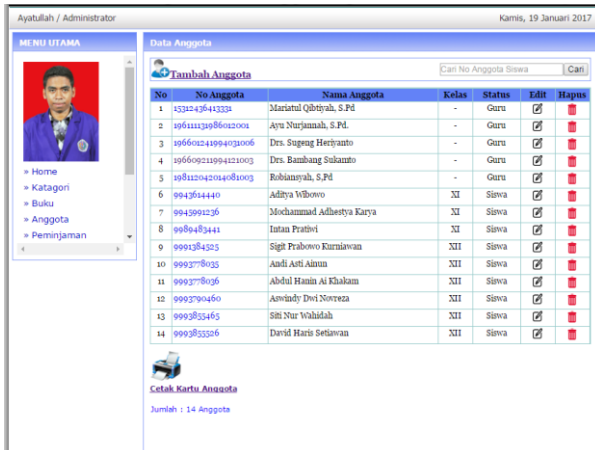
Ayatullah / Administrator

Kamis, 19 Januari 2017

MENU UTAMA

» Home
» Katagori
» Buku
» Anggota
» Peminjaman

Data Anggota

Tambah Anggota

Cari No Anggota Siswa

Cari

| No | No Anggota | Nama Anggota | Kelas | Status | Edit | Hapus |
|---|---|---|---|---|---|---|
| 1 | 15312436413331 | Mariatul Qibtiyah, S.Pd | - | Guru | | |
| 2 | 196111131986012001 | Ayu Nurjannah, S.Pd. | - | Guru | | |
| 3 | 196601241994031006 | Drs. Sugeng Heriyanto | - | Guru | | |
| 4 | 196609211994121003 | Drs. Bambang Sukamto | - | Guru | | |
| 5 | 198112042014081003 | Robiansyah, S.Pd | - | Guru | | |
| 6 | 9943614440 | Aditya Wibowo | XI | Siswa | | |
| 7 | 9945991236 | Mohammad Adhestya Karya | XI | Siswa | | |
| 8 | 9989483441 | Intan Pratiwi | XI | Siswa | | |
| 9 | 9991384325 | Sigit Prabowo Kurniawan | XII | Siswa | | |
| 10 | 9993778035 | Andi Asti Ainun | XII | Siswa | | |
| 11 | 9993778036 | Abdul Hanin Ai Khakam | XII | Siswa | | |
| 12 | 9993790460 | Aswindy Dwi Novreza | XII | Siswa | | |
| 13 | 9993855465 | Siti Nur Wahidah | XII | Siswa | | |
| 14 | 9993855526 | David Haris Setiawan | XII | Siswa | | |

Cetak Kartu Anggota

Jumlah : 14 Anggota